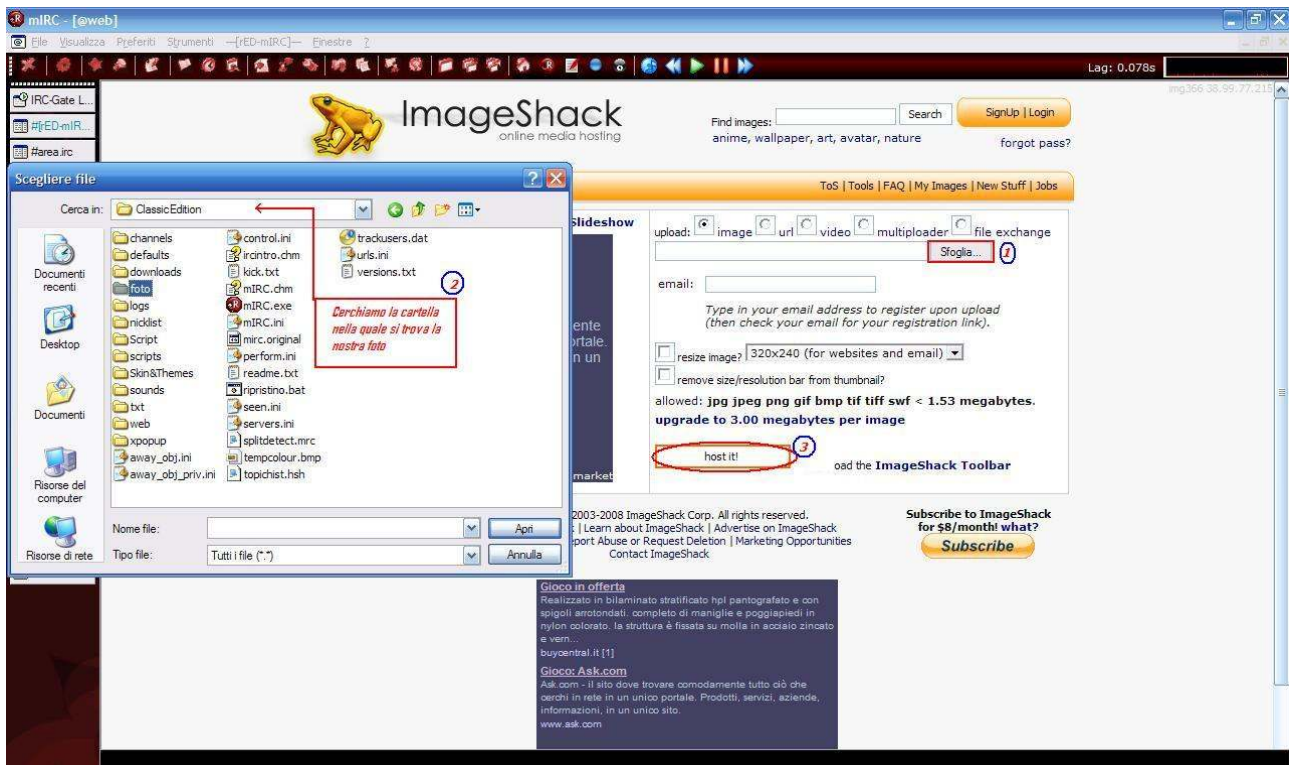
mIRC - [@web]

File Visualizza Preferiti Strumenti —[rED-mIRC]— Finestre ?

Lag: 0.078s

IRC-Gate L...
#[rED-mIR...
#area.irc

img366 38.99.77.215

ImageShack
online media hosting

Find images: Search
anime, wallpaper, art, avatar, nature

SignUp | Login
forgot pass?

ToS | Tools | FAQ | My Images | New Stuff | Jobs

Scegliere file

Cerca in: ClassicEdition

Documenti recenti
Desktop
Documenti
Risorse del computer
Risorse di rete

channels
defaults
downloads
foto
logs
nicklist
Script
scripts
Skin&Themes
sounds
txt
web
xpopup
away_obj.ini
away_obj_priv.ini
control.ini
ircintro.chm
kick.txt
mIRC.chm
mIRC.exe
mIRC.ini
mirc.original
perform.ini
readme.txt
ripristino.bat
seen.ini
servers.ini
splitdetect.mrc
tempcolour.bmp
topichist.hsh
trackusers.dat
urls.ini
versions.txt

2

Cerchiamo la cartella nella quale si trova la nostra foto

Nome file:
Tipo file: Tutti i file (*.*)
Apri
Annulla

Slideshow
ente
ortale.
n un
market

upload: image url video multiploader file exchange
Sfoglia... 1

email:
Type in your email address to register upon upload
(then check your email for your registration link).

resize image? 320x240 (for websites and email)
remove size/resolution bar from thumbnail?
allowed: jpg jpeg png gif bmp tif tiff swf < 1.53 megabytes.
upgrade to 3.00 megabytes per image

host it! 3
oad the ImageShack Toolbar

2003-2008 ImageShack Corp. All rights reserved.
| Learn about ImageShack | Advertise on ImageShack
port Abuse or Request Deletion | Marketing Opportunities
Contact ImageShack

Subscribe to ImageShack for $8/month! what?
Subscribe

Gioco in offerta
Realizzato in bilaminato stratificato hpl pantografato e con spigoli arrotondati. completo di maniglie e poggiapiedi in nylon colorato. la struttura è fissata su molla in acciaio zincato e vern...
buycentral.it [1]

Gioco: Ask.com
Ask.com - il sito dove trovare comodamente tutto ciò che cerchi in rete in un unico portale. Prodotti, servizi, aziende, informazioni, in un unico sito.
www.ask.com